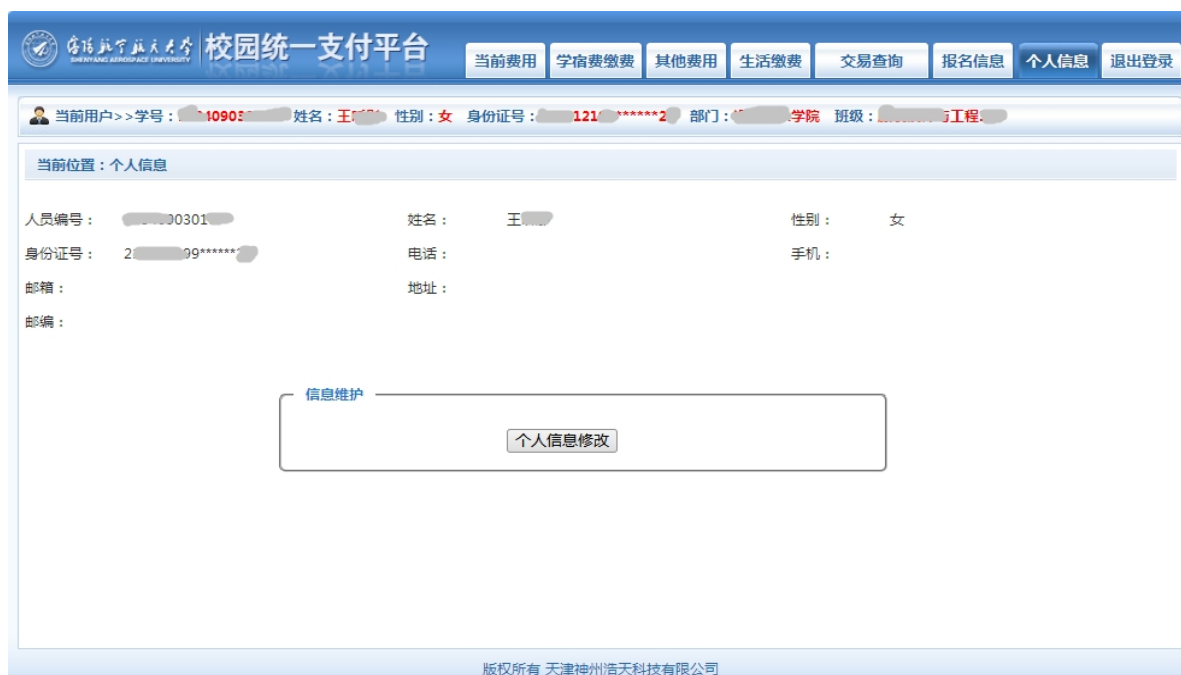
沈阳航空航天大学 SHENYANG AEROSPACE UNIVERSITY 校园统一支付平台

当前费用 学宿费缴费 其他费用 生活缴费 交易查询 报名信息 个人信息 退出登录

当前用户>>学号：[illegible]40903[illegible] 姓名：王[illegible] 性别：女 身份证号：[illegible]121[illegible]******2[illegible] 部门：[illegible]学院 班级：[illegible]工程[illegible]

当前位置：个人信息

人员编号： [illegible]00301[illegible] 姓名： 王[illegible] 性别： 女

身份证号： 2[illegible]99******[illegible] 电话： 手机：

邮箱： 地址：

邮编：

信息维护

个人信息修改

版权所有 天津神州浩天科技有限公司